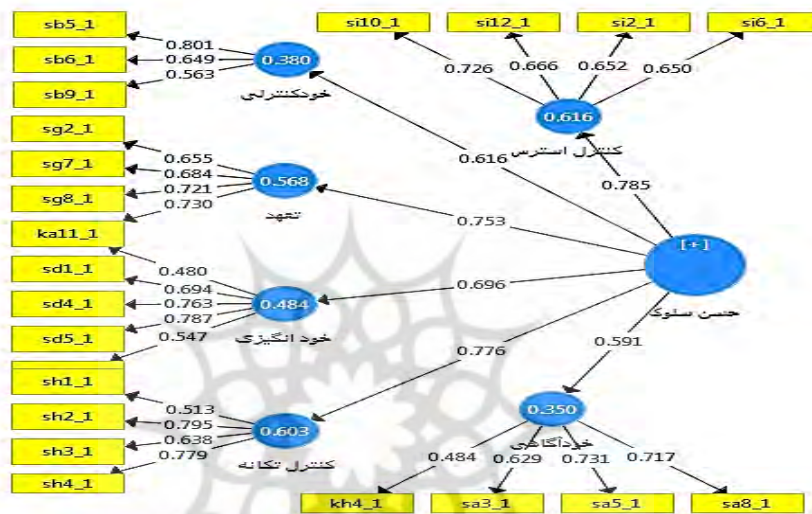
sb5_1
sb6_1
sb9_1
0.801
0.649
0.563
0.380
خودکنترلی

sg2_1
sg7_1
sg8_1
0.655
0.684
0.721
0.730
0.568
تعهد

ka11_1
sd1_1
sd4_1
sd5_1
0.480
0.694
0.763
0.787
0.547
0.484
خود انگیزی

sh1_1
sh2_1
sh3_1
sh4_1
0.513
0.795
0.638
0.779
0.603
کنترل تکانه

si10_1
si12_1
si2_1
si6_1
0.726
0.666
0.652
0.650
0.616
کنترل استرس

0.616
0.785
0.753
0.696
0.776
0.591
[+]
حسن سلوک

0.350
خودآگاهی
0.484
0.629
0.731
0.717
kh4_1
sa3_1
sa5_1
sa8_1